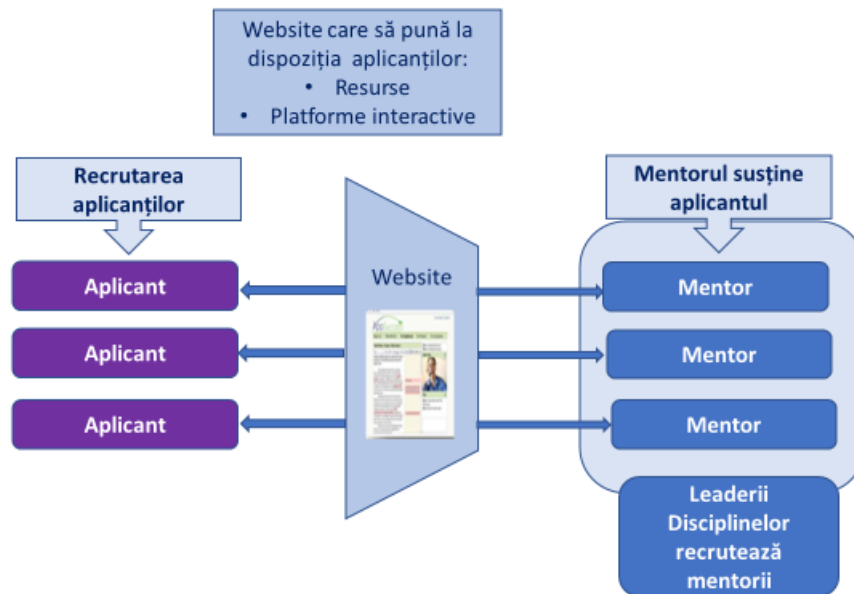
Website care să pună la dispoziția aplicanților:
• Resurse
• Platforme interactive

Recrutarea aplicanților

Mentorul susține aplicantul

Website

Aplicant
Aplicant
Aplicant

Mentor
Mentor
Mentor

Leaderii Disciplinelor recrutează mentorii